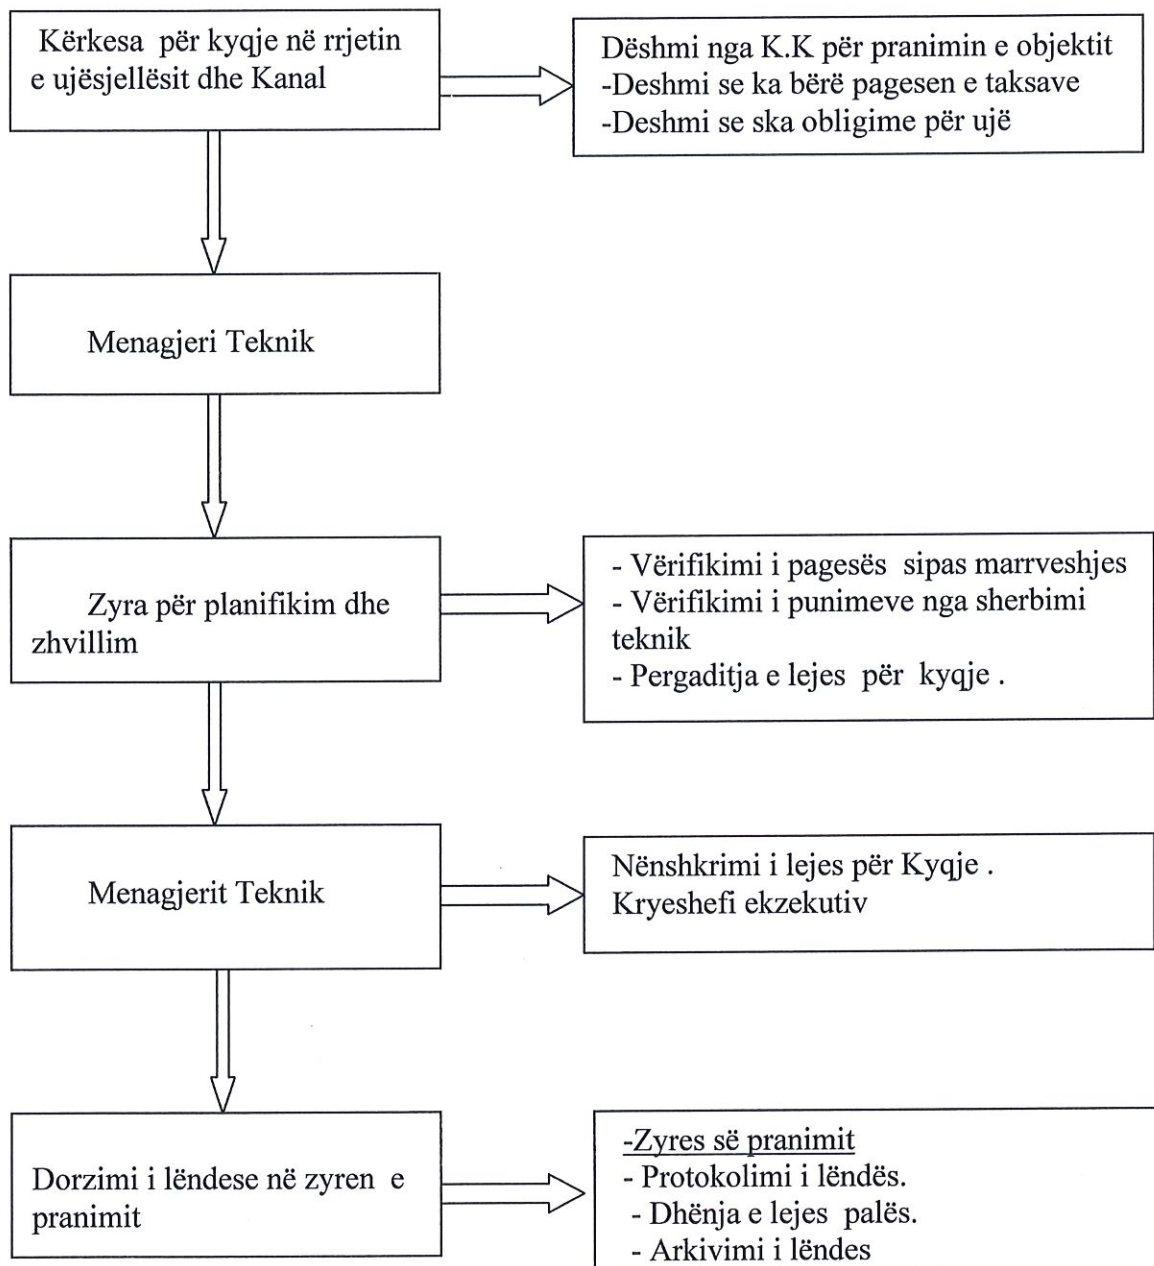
Kërkesa për kyqje në rrjetin e ujësjellësit dhe Kanal

Dëshmi nga K.K për pranimin e objektit
-Deshmi se ka bërë pagesen e taksave
-Deshmi se ska obligime për ujë

Menagjeri Teknik

Zyra për planifikim dhe zhvillim

- Vërifikimi i pagesës sipas marrveshjes
- Vërifikimi i punimeve nga sherbimi teknik
- Pergaditja e lejes për kyqje .

Menagjerit Teknik

Nënshkrimi i lejes për Kyqje .
Kryeshefi ekzekutiv

Dorzimi i lëndese në zyren e pranimit

-Zyres së pranimit
- Protokolimi i lëndës.
- Dhënja e lejes palës.
- Arkivimi i lëndes